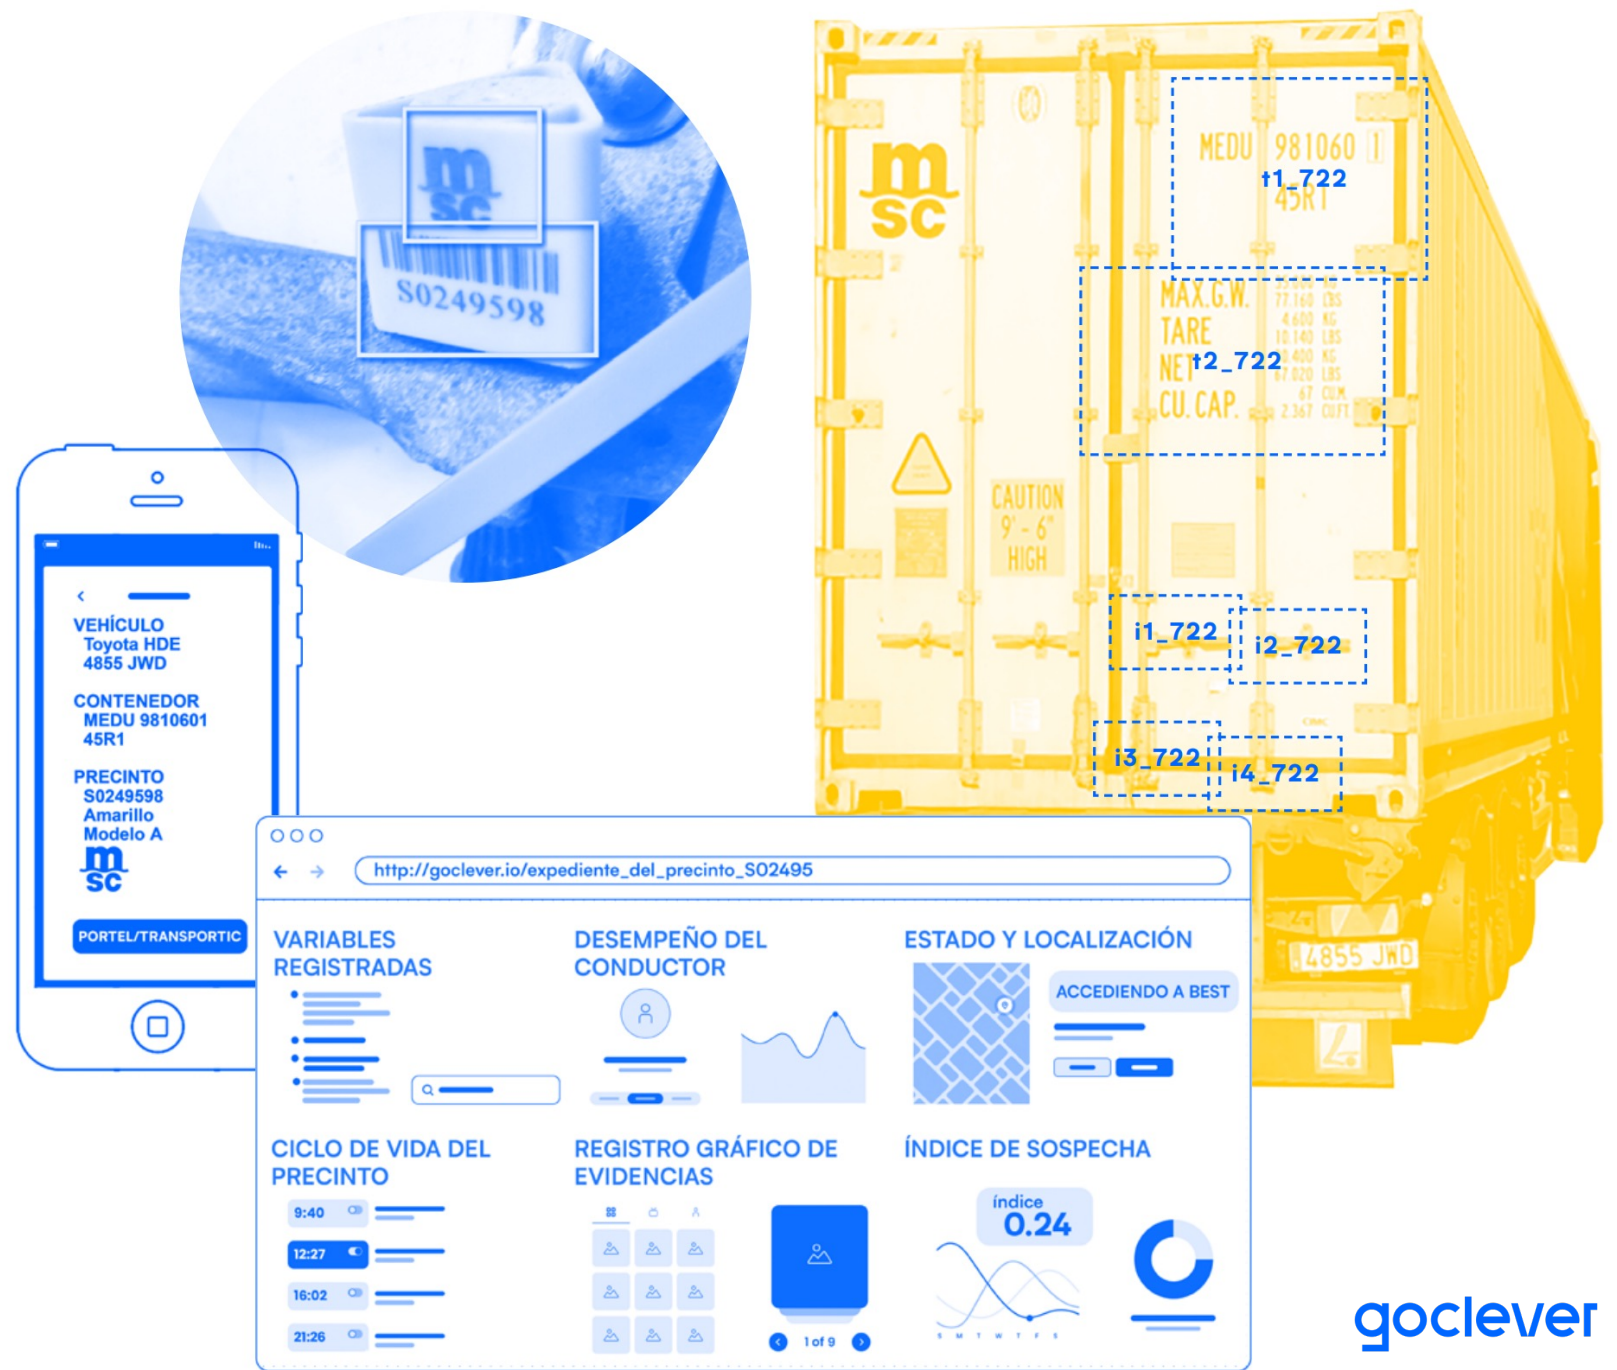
msc
S0249598

msc
MEDU 981060 1
45R1
t1_722
MAX.G.W.
TARE
NET
CU.CAP.
t2_722
CAUTION
9' - 6"
HIGH
i1_722
i2_722
i3_722
i4_722
4855 JWD

<
VEHÍCULO
Toyota HDE
4855 JWD

CONTENEDOR
MEDU 9810601
45R1

PRECINTO
S0249598
Amarillo
Modelo A
msc

PORTEL/TRANSPORTIC

http://goclever.io/expediente_del_precinto_S02495

VARIABLES REGISTRADAS

DESEMPEÑO DEL CONDUCTOR

ESTADO Y LOCALIZACIÓN
ACCEDIENDO A BEST

CICLO DE VIDA DEL PRECINTO
9:40
12:27
16:02
21:26

REGISTRO GRÁFICO DE EVIDENCIAS
1 of 9

ÍNDICE DE SOSPECHA
índice
0.24

goclever